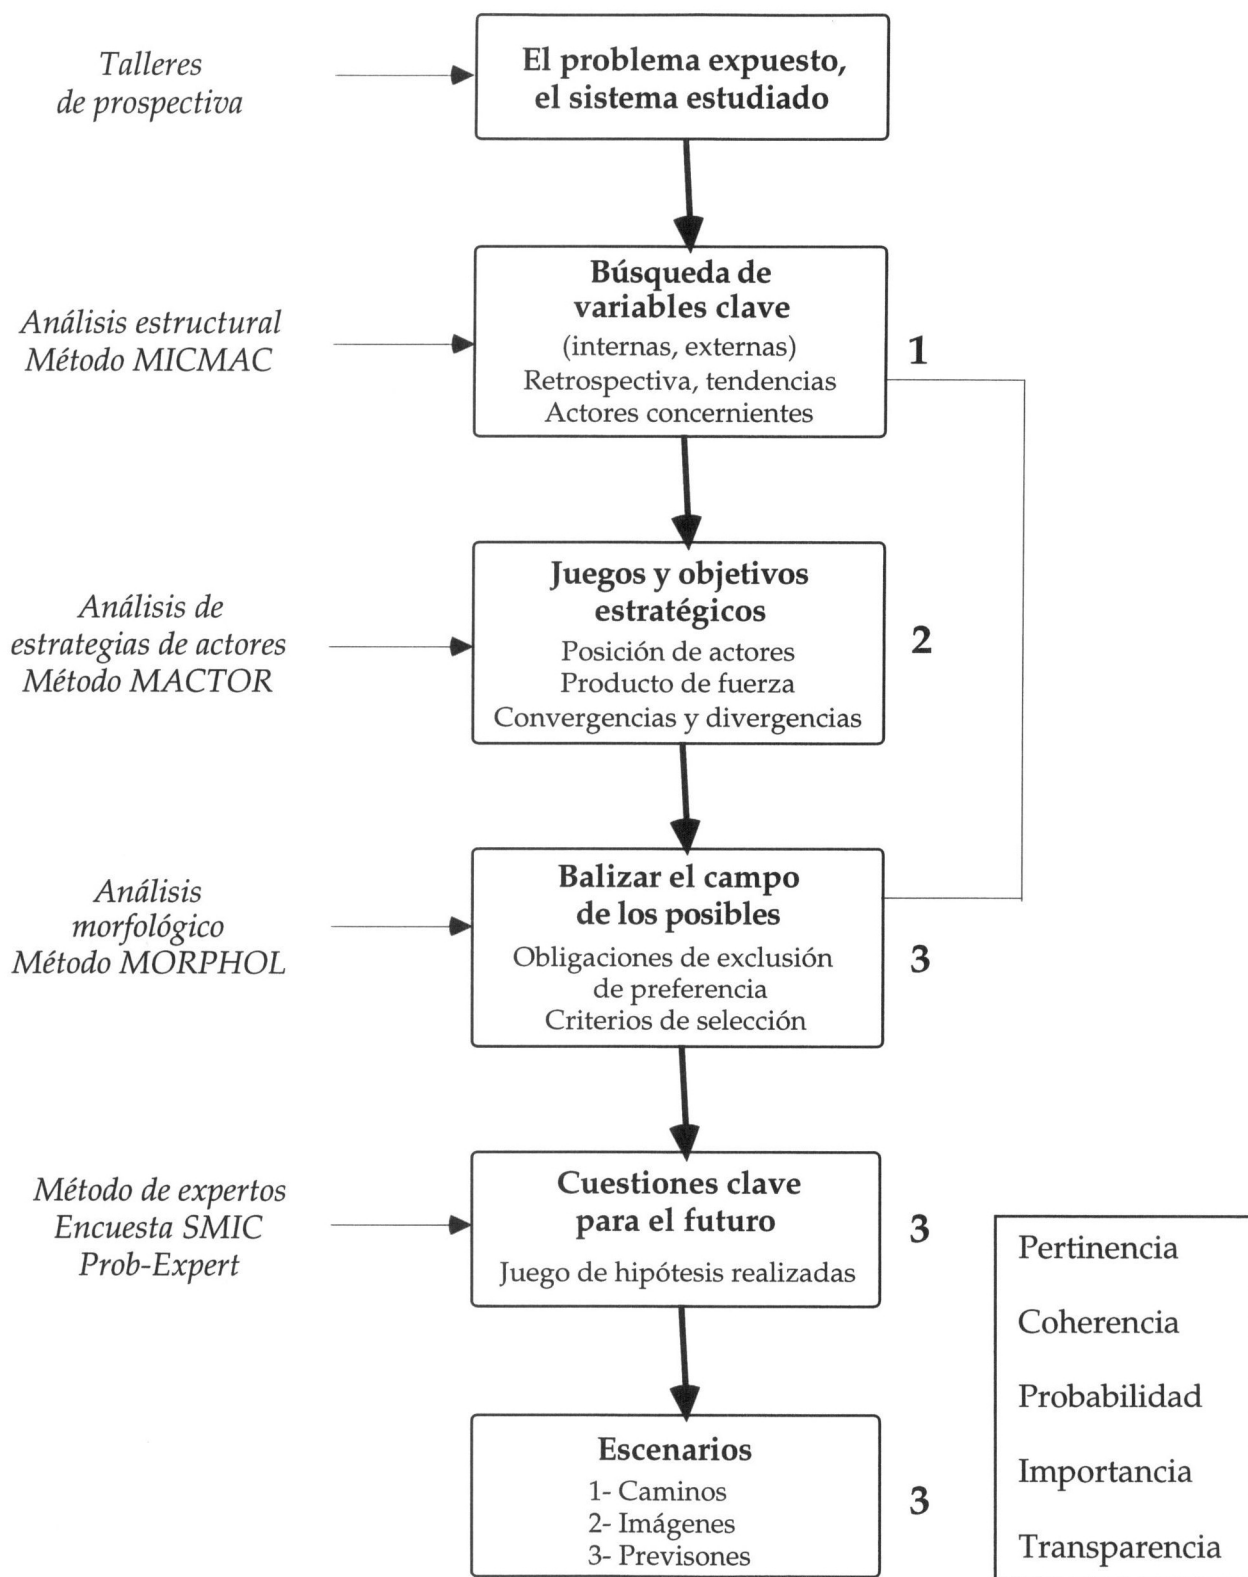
Talleres de prospectiva

**El problema expuesto, el sistema estudiado**

Análisis estructural Método MICMAC

**Búsqueda de variables clave**
(internas, externas)
Retrospectiva, tendencias
Actores concernientes

1

Análisis de estrategias de actores Método MACTOR

**Juegos y objetivos estratégicos**
Posición de actores
Producto de fuerza
Convergencias y divergencias

2

Análisis morfológico Método MORPHOL

**Balizar el campo de los posibles**
Obligaciones de exclusión de preferencia
Criterios de selección

3

Método de expertos Encuesta SMIC Prob-Expert

**Cuestiones clave para el futuro**
Juego de hipótesis realizadas

3

**Escenarios**
1- Caminos
2- Imágenes
3- Previsones

3

Pertinencia
Coherencia
Probabilidad
Importancia
Transparencia